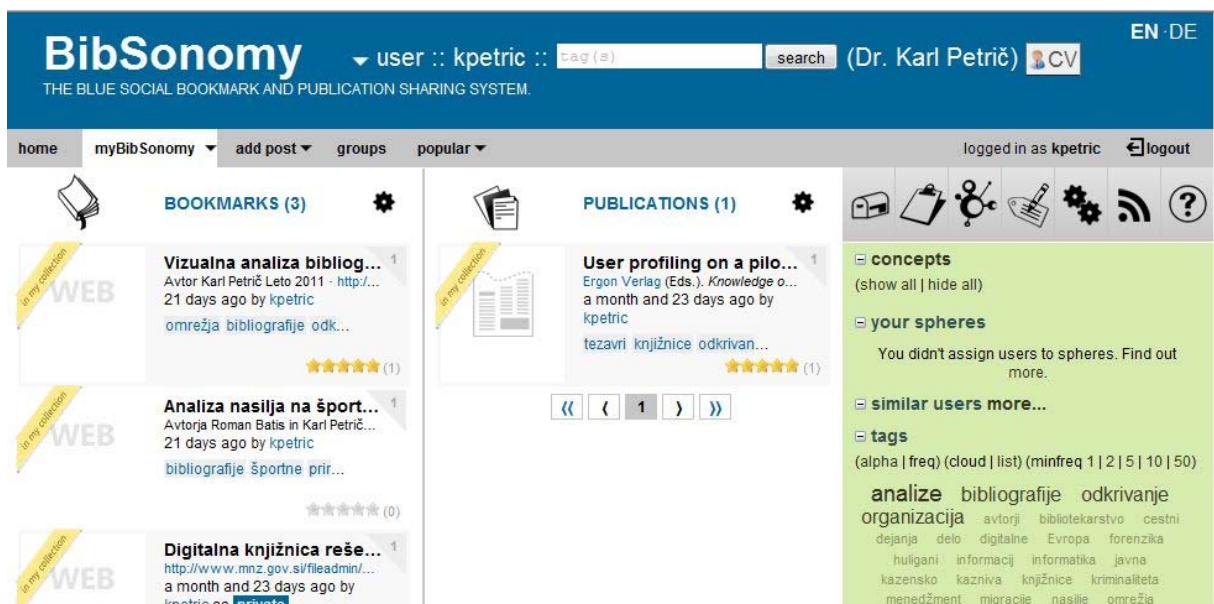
BibSonomy
THE BLUE SOCIAL BOOKMARK AND PUBLICATION SHARING SYSTEM.

user :: kpetric :: tag(s) search (Dr. Karl Petrič) CV

EN · DE

home myBibSonomy add post groups popular logged in as kpetric logout

BOOKMARKS (3)

in my collection WEB
Vizualna analiza bibliog... 1
Avtor Karl Petrič Leto 2011 · http:/...
21 days ago by kpetric
omrežja bibliografije odk...
(1)

in my collection WEB
Analiza nasilja na šport... 1
Avtorja Roman Batis in Karl Petrič...
21 days ago by kpetric
bibliografije športne prir...
(0)

in my collection WEB
Digitalna knjižnica reše... 1
http://www.mnz.gov.si/fileadmin/...
a month and 23 days ago by
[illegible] private

PUBLICATIONS (1)

in my collection
User profiling on a pilo... 1
Ergon Verlag (Eds.). Knowledge o...
a month and 23 days ago by kpetric
tezavri knjižnice odkrivan...
(1)

« ‹ 1 › »

concepts
(show all | hide all)

your spheres
You didn't assign users to spheres. Find out more.

similar users more...

tags
(alpha | freq) (cloud | list) (minfreq 1 | 2 | 5 | 10 | 50)

analize bibliografije odkrivanje organizacija avtorji bibliotekarstvo cestni dejanja delo digitalne Evropa forenzika huligani informacij informatika javna kazensko kazniva knjižnice kriminaliteta menedžment migracije nasilje omrežja